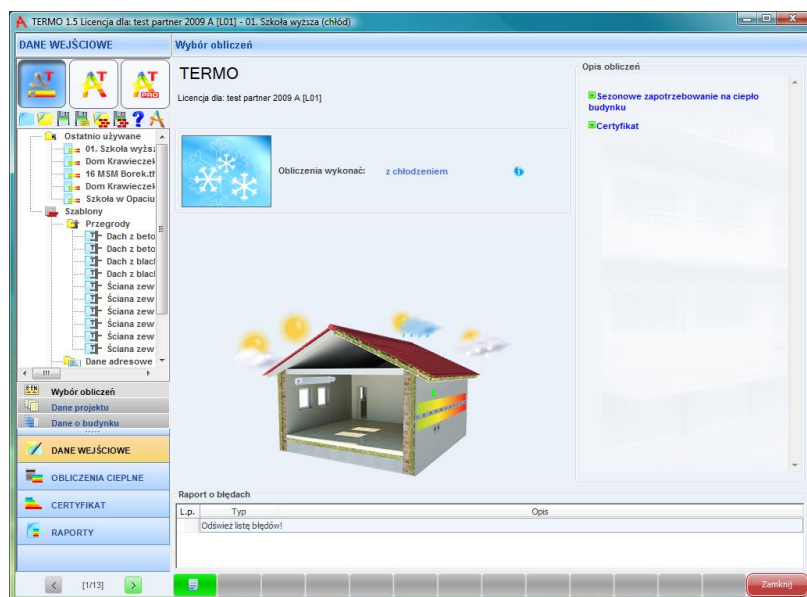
TERMO 1.5 Licencja dla: test partner 2009 A [L01] - 01. Szkoła wyższa (chłód)

DANE WEJŚCIOWE

Wybór obliczeń

TERMO

Licencja dla: test partner 2009 A [L01]

Obliczenia wykonać: z chłodzeniem

Opis obliczeń

Sezonowe zapotrzebowanie na ciepło budynku

Certyfikat

Ostatnio używane
01. Szkoła wyższ
Dom Krawieczek
16 MSM Borek.tl
Dom Krawieczek
Szkoła w Opaciu
Szablony
Przegrody
Dach z beto
Dach z beto
Dach z blach
Dach z blach
Ściana zew
Ściana zew
Ściana zew
Ściana zew
Ściana zew
Ściana zew
Dane adresowe

Wybór obliczeń
Dane projektu
Dane o budynku

DANE WEJŚCIOWE
OBLICZENIA CIEPLNE
CERTYFIKAT
RAPORTY

[1/13]

Raport o błędach

| L.p. | Typ | Opis |
|---|---|---|
| | Odśwież listę błędów! | |

Zamknij